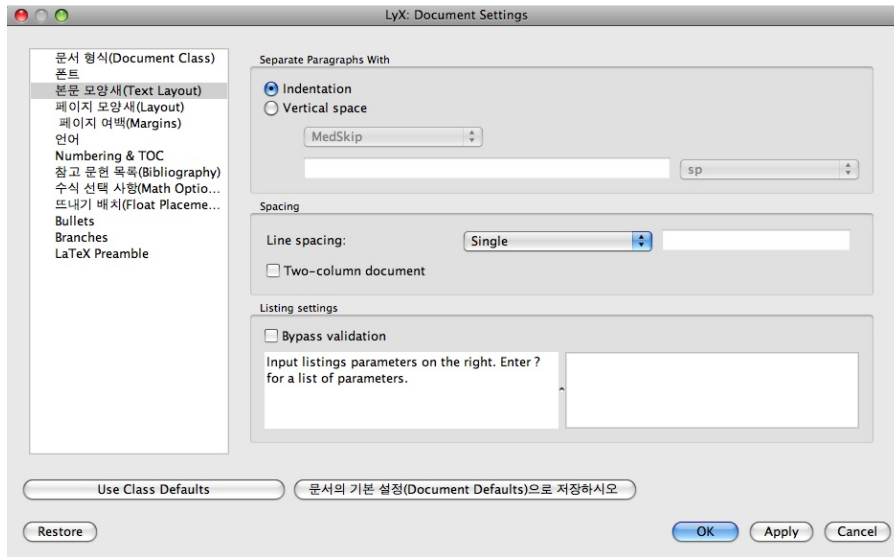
LyX: Document Settings

문서 형식(Document Class)
폰트
본문 모양새(Text Layout)
페이지 모양새(Layout)
페이지 여백(Margins)
언어
Numbering & TOC
참고 문헌 목록(Bibliography)
수식 선택 사항(Math Optio...
뜨내기 배치(Float Placeme...
Bullets
Branches
LaTeX Preamble

Separate Paragraphs With

Indentation
Vertical space
MedSkip
sp

Spacing

Line spacing:
Single
Two-column document

Listing settings

Bypass validation
Input listings parameters on the right. Enter ? for a list of parameters.

Use Class Defaults
문서의 기본 설정(Document Defaults)으로 저장하시오

Restore
OK
Apply
Cancel